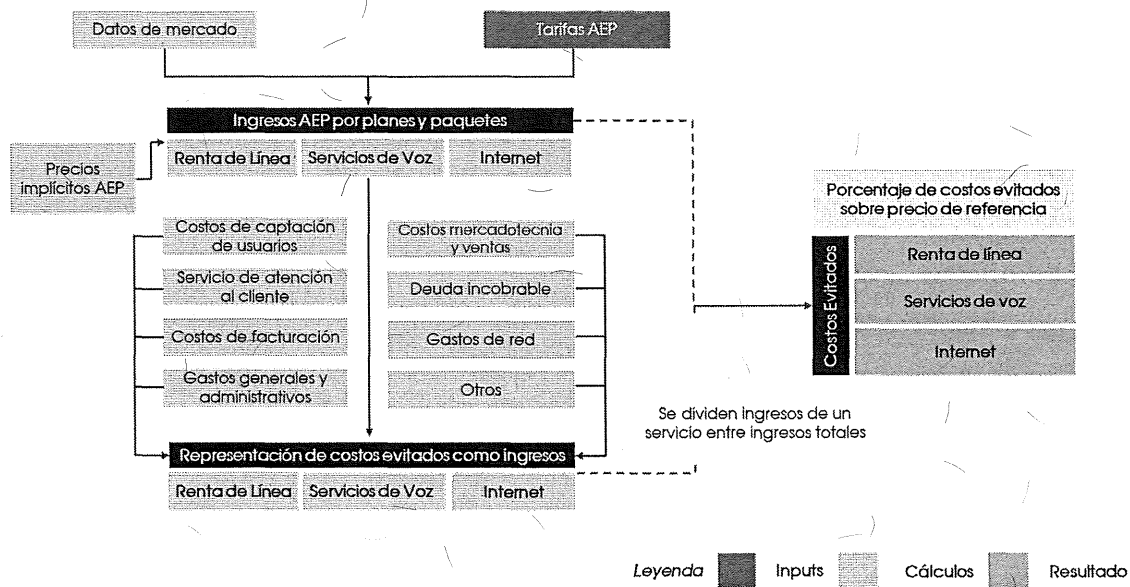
Datos de mercado

Tarifas AEP

Ingresos AEP por planes y paquetes

Precios implícitos AEP

Renta de Línea

Servicios de Voz

Internet

Costos de captación de usuarios

Servicio de atención al cliente

Costos de facturación

Gastos generales y administrativos

Costos mercadotecnia y ventas

Deuda incobrable

Gastos de red

Otros

Representación de costos evitados como ingresos

Renta de Línea

Servicios de Voz

Internet

Porcentaje de costos evitados sobre precio de referencia

Costos Evitados

Renta de línea

Servicios de voz

Internet

Se dividen ingresos de un servicio entre ingresos totales

Leyenda

Inputs

Cálculos

Resultado